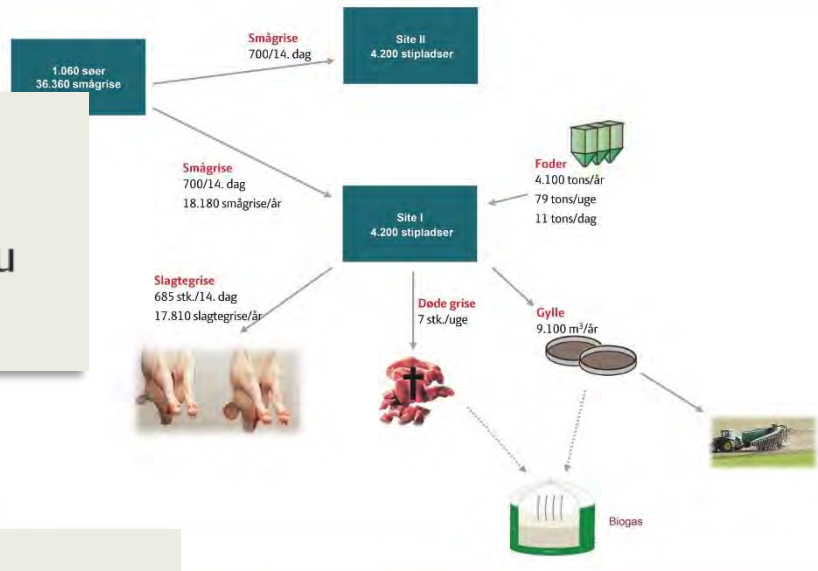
1.060 søer
36.360 smågrise

Smågrise
700/14. dag

Site II
4.200 stipladser

u

Smågrise
700/14. dag
18.180 smågrise/år

Foder
4.100 tons/år
79 tons/uge
11 tons/dag

Site I
4.200 stipladser

Slagtegrise
685 stk./14. dag
17.810 slagtegrise/år

Døde grise
7 stk./uge

Gylle
9.100 m$^3$/år

Biogas